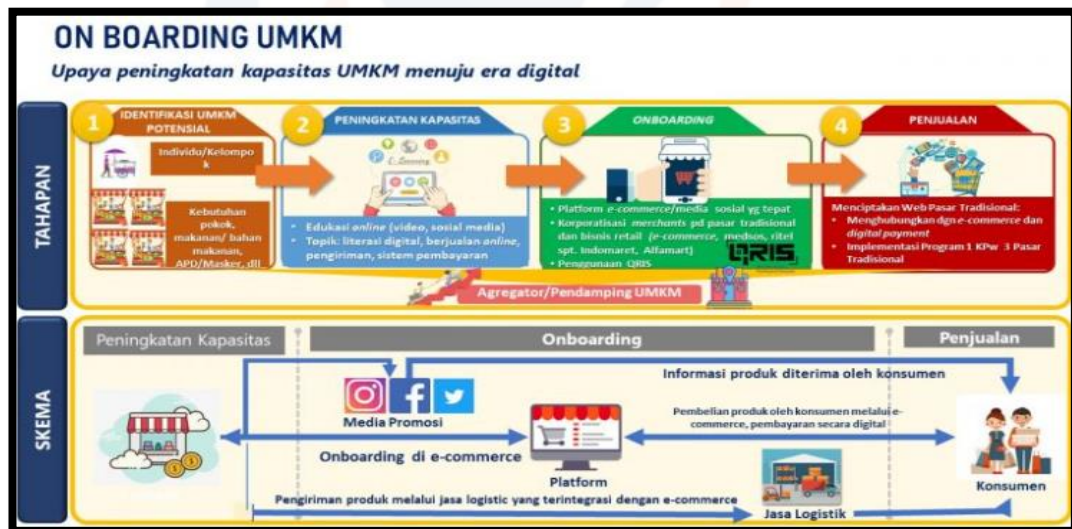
ON BOARDING UMKM

Upaya peningkatan kapasitas UMKM menuju era digital

TAHAPAN

1 IDENTIFIKASI UMKM POTENSIAL

Individu/Kelompok

Kebutuhan pokok, makanan/ bahan makanan, APD/Masker, dll

2 PENINGKATAN KAPASITAS

E-Learning

• Edukasi online (video, sosial media)
• Topik: literasi digital, berjualan online, pengiriman, sistem pembayaran

3 ONBOARDING

• Platform e-commerce/media sosial yg tepat
• Korporatisasi merchants pd pasar tradisional dan bisnis retail (e-commerce, medsos, ritel spt. Indomaret, Alfamart)
• Penggunaan QRIS

QRIS

4 PENJUALAN

Menciptakan Web Pasar Tradisional:
• Menghubungkan dgn e-commerce dan digital payment
• Implementasi Program 1 KPw 3 Pasar Tradisional

Agregator/Pendamping UMKM

SKEMA

Peningkatan Kapasitas

Onboarding

Penjualan

Informasi produk diterima oleh konsumen

Media Promosi

Pembelian produk oleh konsumen melalui e-commerce, pembayaran secara digital

Onboarding di e-commerce

Platform

Konsumen

Pengiriman produk melalui jasa logistic yang terintegrasi dengan e-commerce

Jasa Logistik